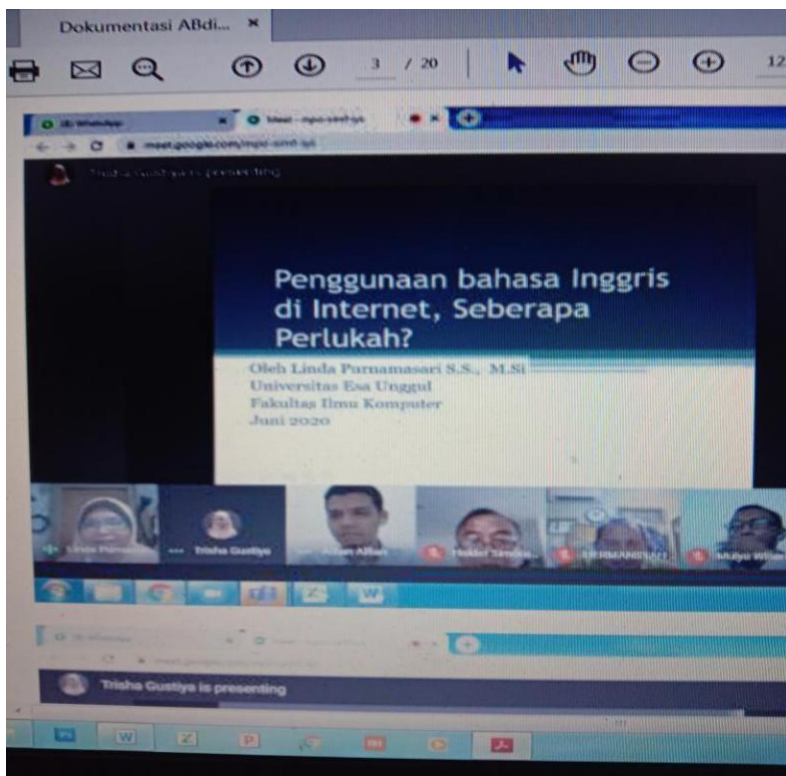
Dokumentasi ABdi... ×

3 / 20

12

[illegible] WhatsApp × Meet - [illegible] ×

meet.google.com/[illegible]

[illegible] presenting

Penggunaan bahasa Inggris di Internet, Seberapa Perlukah?

Oleh Linda Purnamasari S.S., M.Si
Universitas Esa Unggul
Fakultas Ilmu Komputer
Juni 2020

Linda Purnamasari

Trisha Gustiya

Adam Alfian

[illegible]

HERMANSYAH

Mulyo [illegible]

Trisha Gustiya is presenting